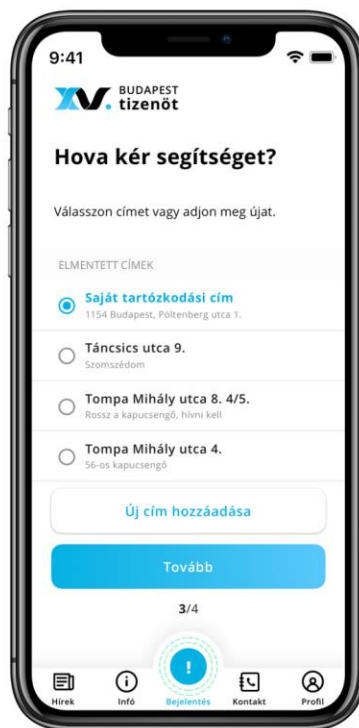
9:41

XV. BUDAPEST tizenöt

Hova kér segítséget?

Válasszon címet vagy adjon meg újat.

ELMENTETT CÍMEK

Saját tartózkodási cím
1154 Budapest, Póltenberg utca 1.

Táncsics utca 9.
Szomszédom

Tompa Mihály utca 8. 4/5.
Rossz a kapucsengő, hívni kell

Tompa Mihály utca 4.
56-os kapucsengő

Új cím hozzáadása

Tovább

3/4

Hírek
Infó
Bejelentés
Kontakt
Profil